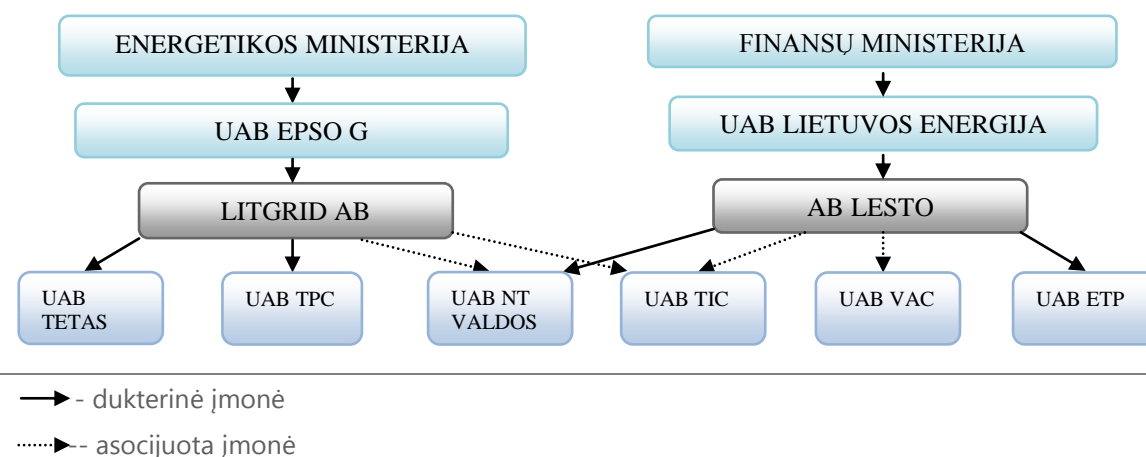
ENERGETIKOS MINISTERIJA

UAB EPSO G

LITGRID AB

FINANSŲ MINISTERIJA

UAB LIETUVOS ENERGIJA

AB LESTO

UAB TETAS

UAB TPC

UAB NT VALDOS

UAB TIC

UAB VAC

UAB ETP

- dukterinė įmonė

-- asocijuota įmonė